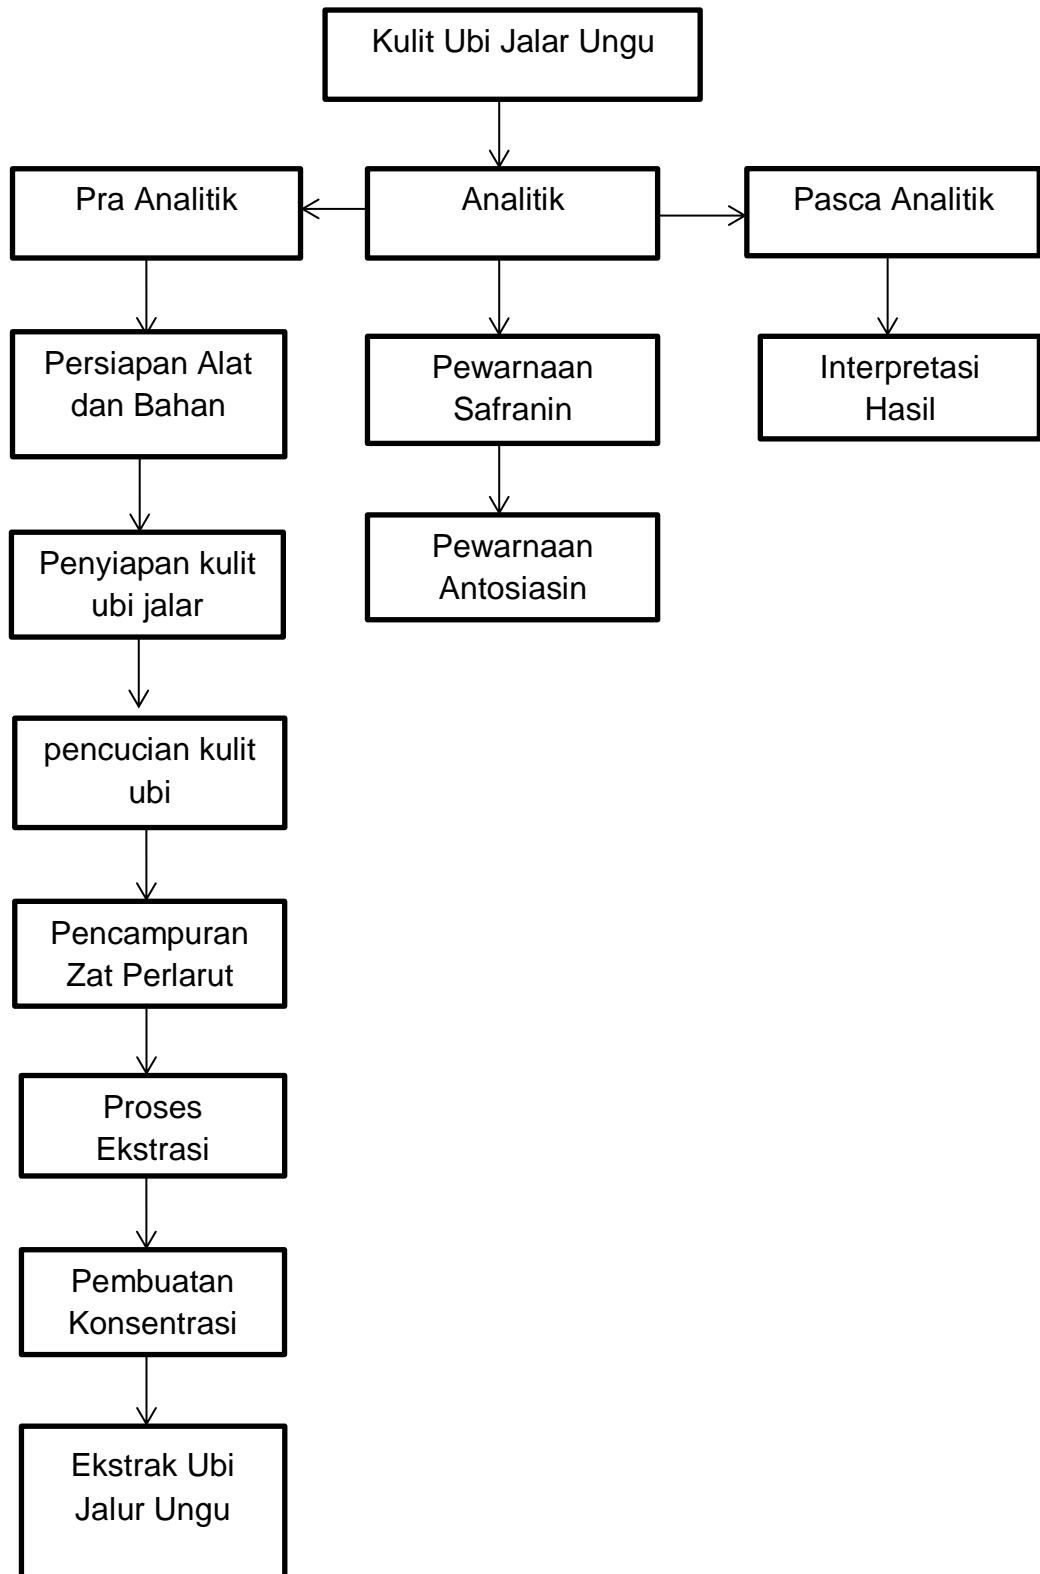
Kulit Ubi Jalar Ungu

Pra Analitik

Analitik

Pasca Analitik

Persiapan Alat dan Bahan

Penyiapan kulit ubi jalar

pencucian kulit ubi

Pencampuran Zat Perlarut

Proses Ekstrasi

Pembuatan Konsentrasi

Ekstrak Ubi Jalur Ungu

Pewarnaan Safranin

Pewarnaan Antosiasin

Interpretasi Hasil